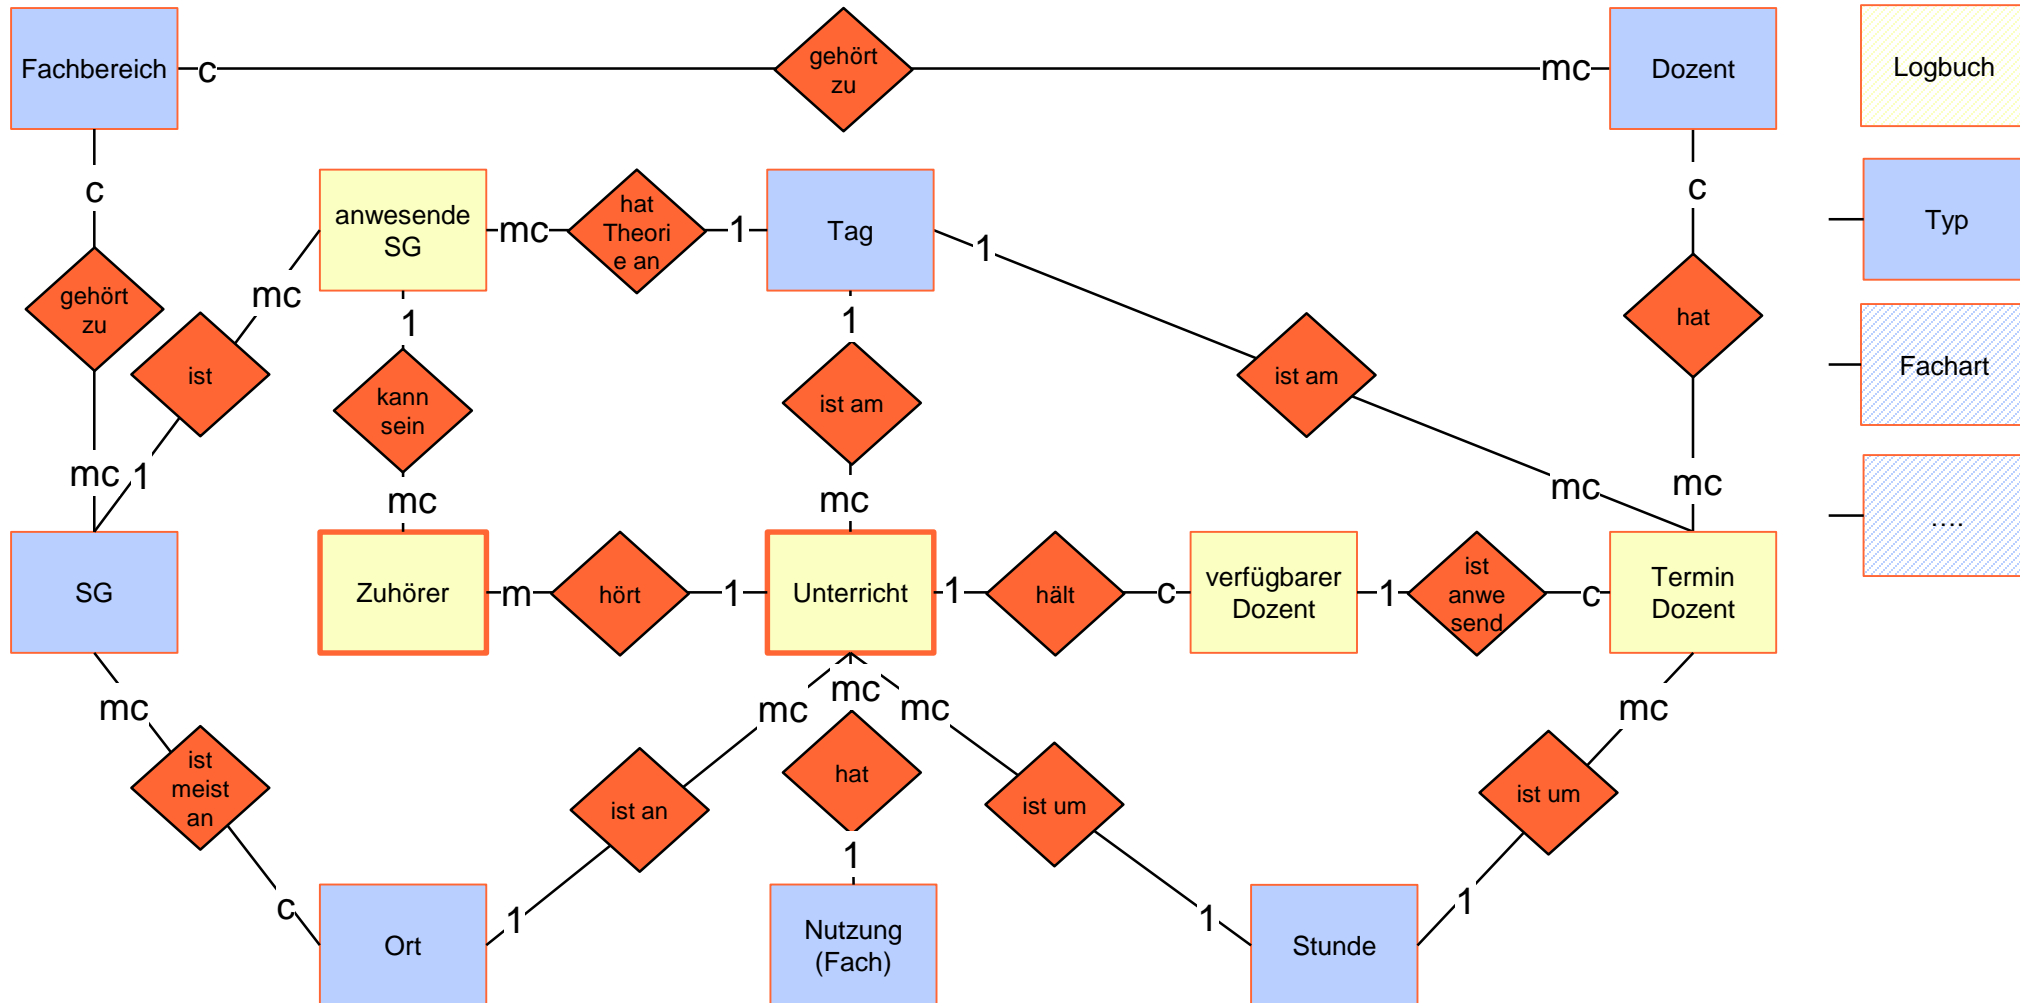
Fachbereich
c
gehört zu
mc
Dozent
Logbuch

c
anwesende SG
mc
hat Theori e an
1
Tag
1
c
Typ

gehört zu
mc
ist
1
1
hat
Fachart

kann sein
ist am
ist am

mc
1
mc
mc
mc
mc
....

SG
Zuhörer
m
hört
1
Unterricht
1
hält
c
verfügbarer Dozent
1
ist anwe send
c
Termin Dozent

mc
mc
mc
mc
mc

ist meist an
ist an
hat
ist um
ist um

c
1
1
1
1

Ort
Nutzung (Fach)
Stunde